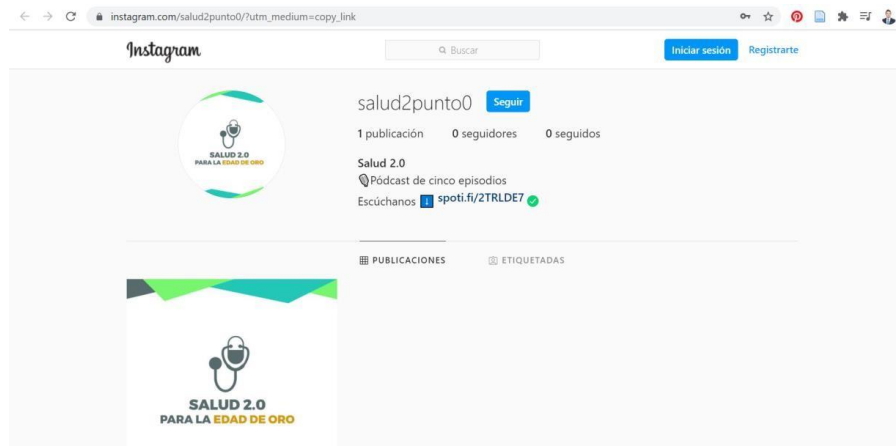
instagram.com/salud2punto0/?utm_medium=copy_link

Instagram

Buscar

Iniciar sesión Registrarte

SALUD 2.0
PARA LA EDAD DE ORO

salud2punto0 Seguir

1 publicación 0 seguidores 0 seguidos

Salud 2.0
Pódcast de cinco episodios
Escúchanos spoti.fi/2TRLDE7

PUBLICACIONES ETIQUETADAS

SALUD 2.0
PARA LA EDAD DE ORO